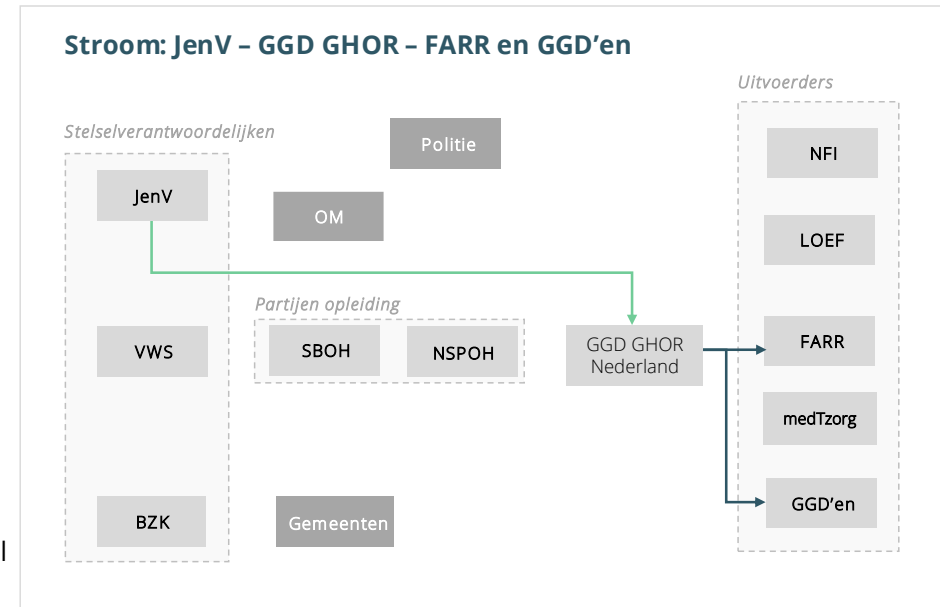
Stroom: JenV – GGD GHOR – FARR en GGD'en

Stelselverantwoordelijken

JenV

VWS

BZK

Politie

OM

Partijen opleiding

SBOH

NSPOH

Gemeenten

GGD GHOR Nederland

Uitvoerders

NFI

LOEF

FARR

medTzorg

GGD'en